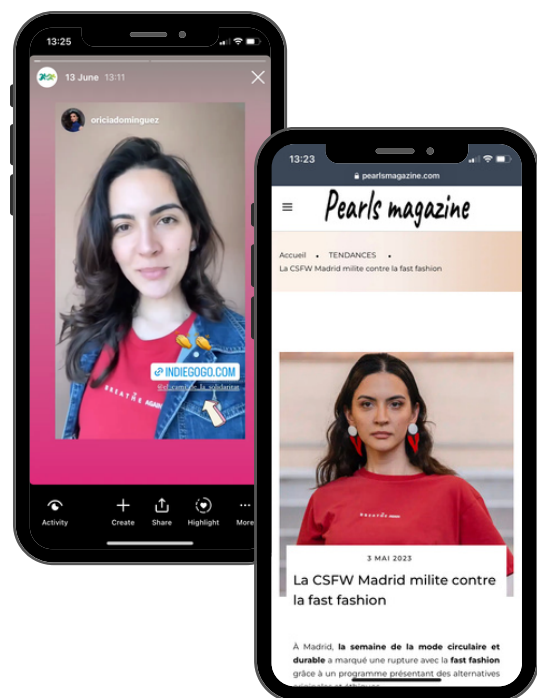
13:25

13 June 13:11

oriciadominguez

INDIEGOGO.COM

@elcambio_la_solidaridad

BREATHE

Activity

Create

Share

Highlight

More

13:23

pearlsmagazine.com

Pearls magazine

Accueil • TENDANCES •

La CSFW Madrid milite contre la fast fashion

BREATHE

3 MAI 2023

La CSFW Madrid milite contre la fast fashion

À Madrid, **la semaine de la mode circulaire et durable** a marqué une rupture avec la **fast fashion** grâce à un programme présentant des alternatives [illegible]